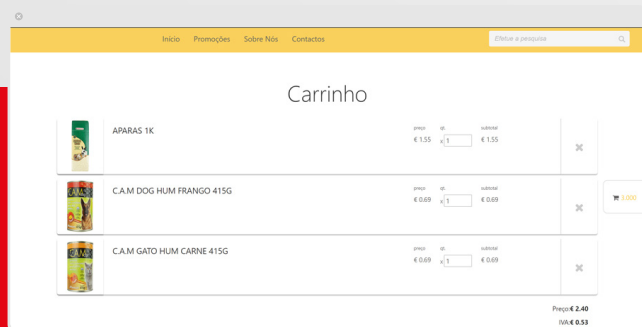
Início Promoções Sobre Nós Contactos

Efetue a pesquisa

Carrinho

APARAS 1K

preço
€ 1.55

qt.
x 1

subtotal
€ 1.55

C.A.M DOG HUM FRANGO 415G

preço
€ 0.69

qt.
x 1

subtotal
€ 0.69

C.A.M GATO HUM CARNE 415G

preço
€ 0.69

qt.
x 1

subtotal
€ 0.69

3.000

Preço:€ 2.40
IVA:€ 0.53